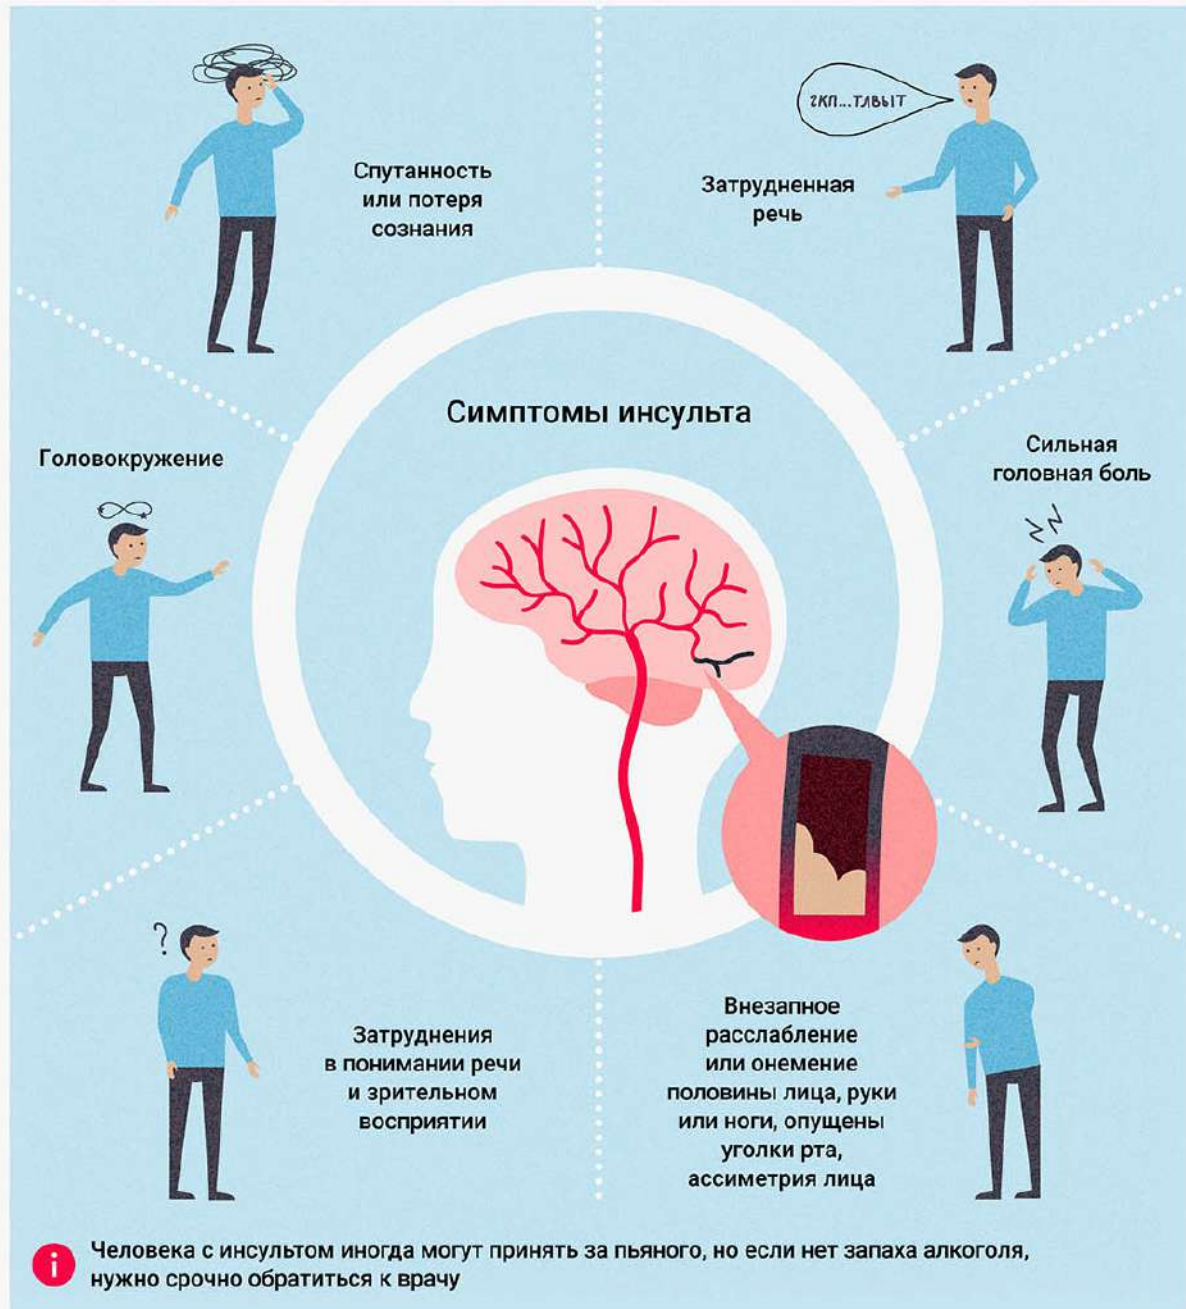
Спутанность или потеря сознания

ГКП...ТЛВЫТ

Затрудненная речь

Симптомы инсульта

Головокружение

Сильная головная боль

?

Затруднения в понимании речи и зрительном восприятии

Внезапное расслабление или онемение половины лица, руки или ноги, опущены уголки рта, ассиметрия лица

i

Человека с инсультом иногда могут принять за пьяного, но если нет запаха алкоголя, нужно срочно обратиться к врачу